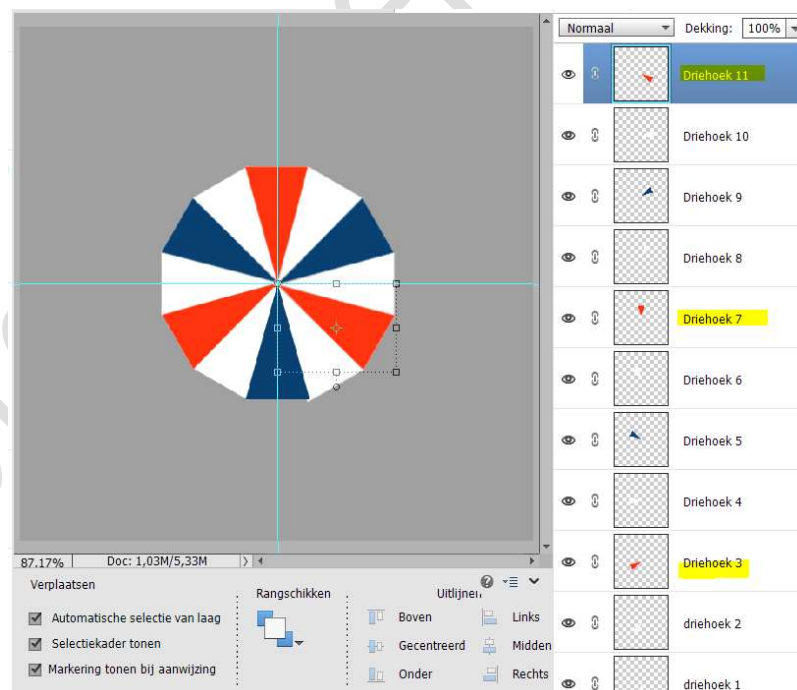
Normaal
Dekking: 100%

Driehoek 11
Driehoek 10
Driehoek 9
Driehoek 8
Driehoek 7
Driehoek 6
Driehoek 5
Driehoek 4
Driehoek 3
driehoek 2
driehoek 1

87,17%
Doc: 1,03M/5,33M

Verplaatsen
Automatische selectie van laag
Selectiekader tonen
Markering tonen bij aanwijzing

Rangschikken

Uitlijnen
Boven
Gecentreerd
Onder
Links
Midden
Rechts